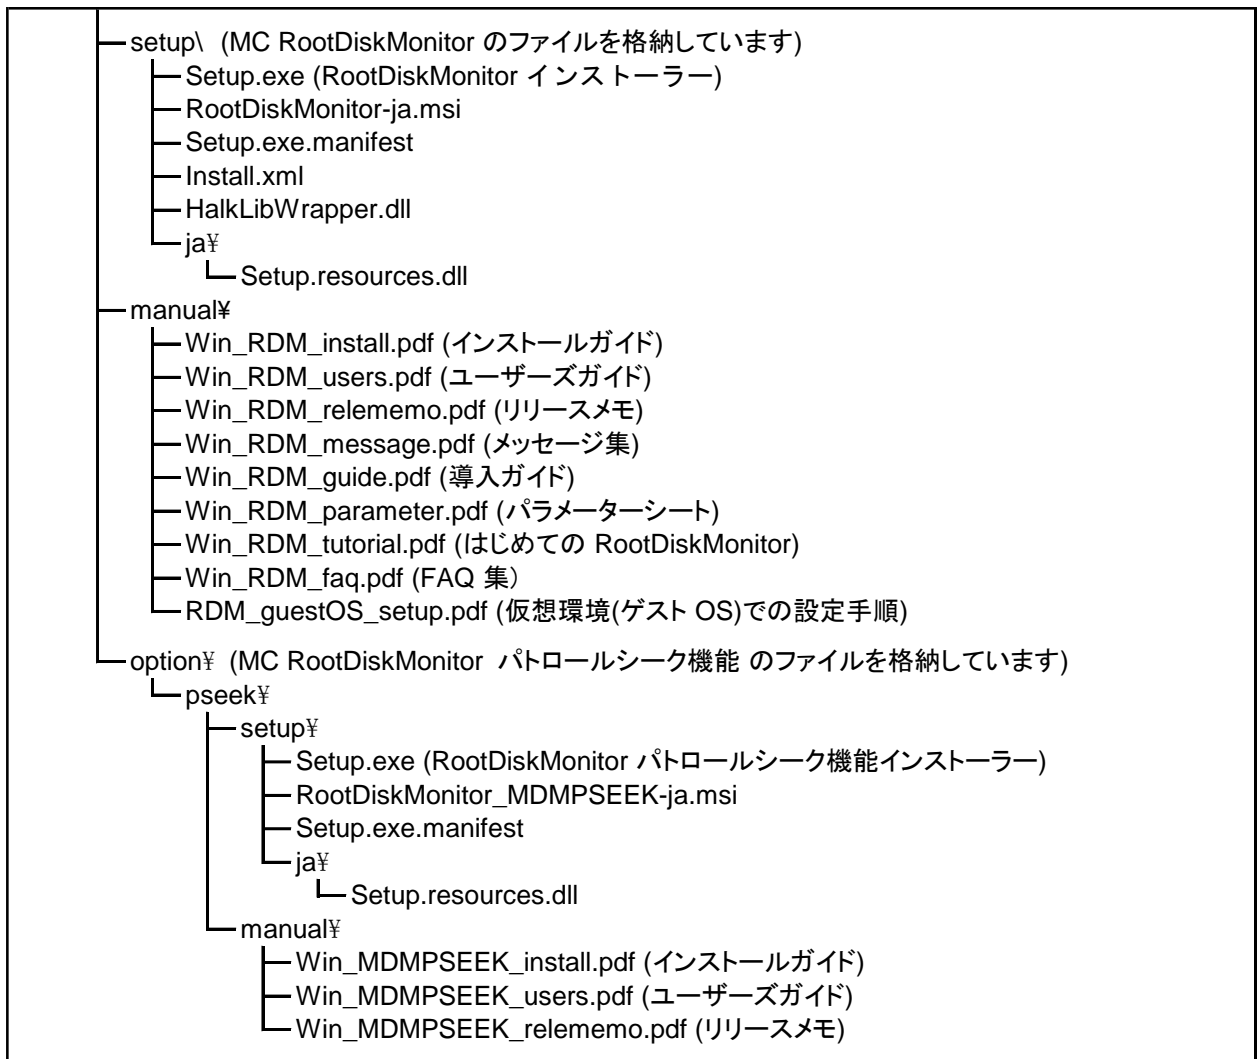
setup\ (MC RootDiskMonitor のファイルを格納しています)
Setup.exe (RootDiskMonitor インストーラー)
RootDiskMonitor-ja.msi
Setup.exe.manifest
Install.xml
HalkLibWrapper.dll
ja¥
Setup.resources.dll
manual¥
Win_RDM_install.pdf (インストールガイド)
Win_RDM_users.pdf (ユーザーズガイド)
Win_RDM_relememo.pdf (リリースメモ)
Win_RDM_message.pdf (メッセージ集)
Win_RDM_guide.pdf (導入ガイド)
Win_RDM_parameter.pdf (パラメーターシート)
Win_RDM_tutorial.pdf (はじめての RootDiskMonitor)
Win_RDM_faq.pdf (FAQ 集)
RDM_guestOS_setup.pdf (仮想環境(ゲスト OS)での設定手順)
option¥ (MC RootDiskMonitor パトロールシーク機能 のファイルを格納しています)
pseek¥
setup¥
Setup.exe (RootDiskMonitor パトロールシーク機能インストーラー)
RootDiskMonitor_MDMPSEEK-ja.msi
Setup.exe.manifest
ja¥
Setup.resources.dll
manual¥
Win_MDMPSEEK_install.pdf (インストールガイド)
Win_MDMPSEEK_users.pdf (ユーザーズガイド)
Win_MDMPSEEK_relememo.pdf (リリースメモ)